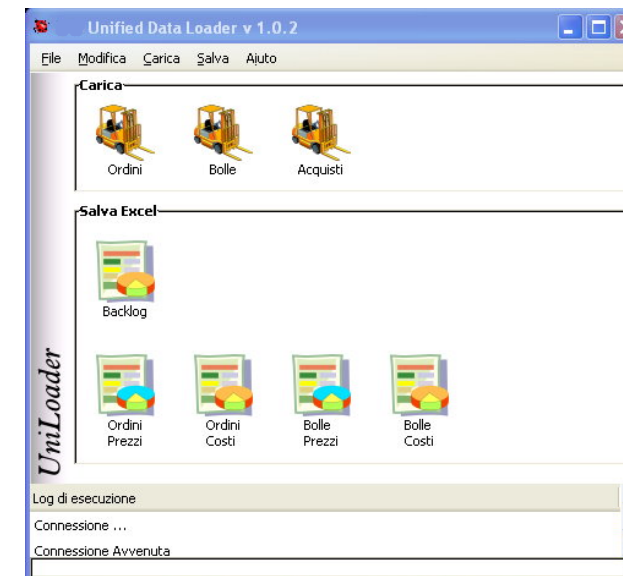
Unified Data Loader v 1.0.2

File Modifica Carica Salva Aiuto

Carica

Ordini Bolle Acquisti

Salva Excel

Backlog

Ordini Prezzi Ordini Costi Bolle Prezzi Bolle Costi

UniLoader

Log di esecuzione

Connessione ...

Connessione Avvenuta